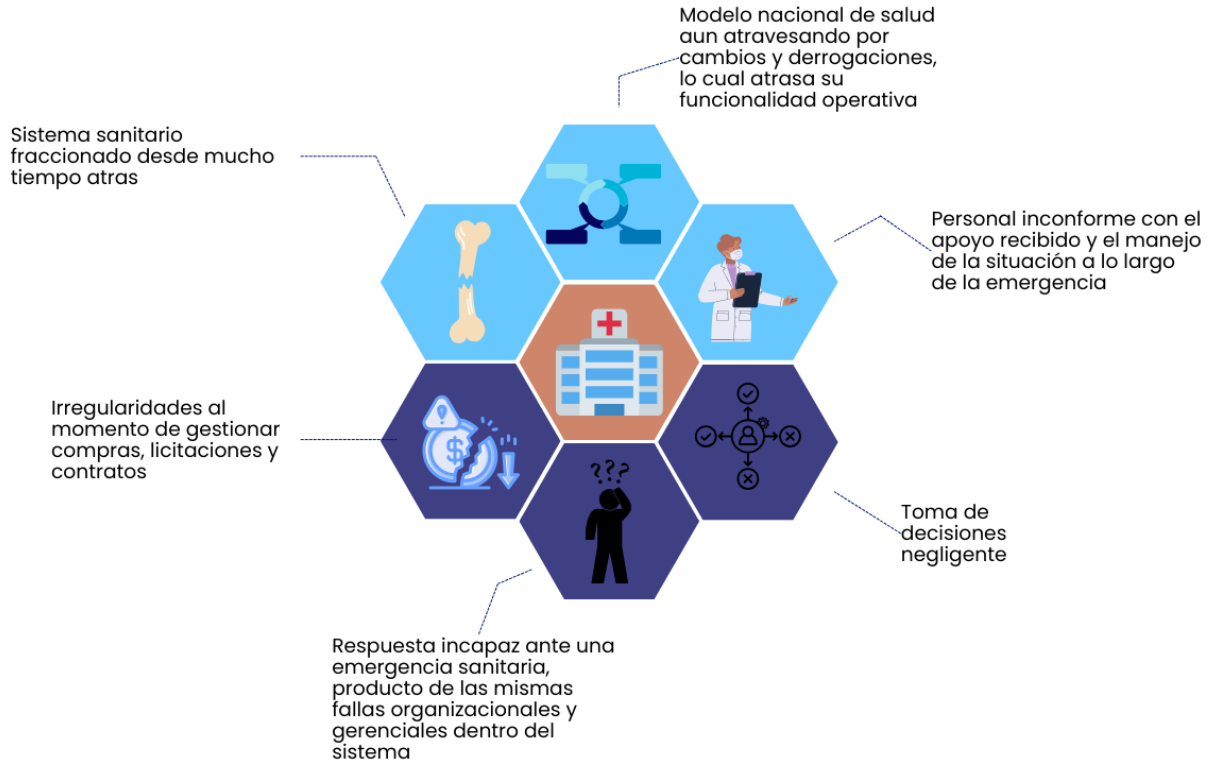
Modelo nacional de salud aun atravesando por cambios y derrogaciones, lo cual atrasa su funcionalidad operativa

Sistema sanitario fraccionado desde mucho tiempo atras

Personal inconforme con el apoyo recibido y el manejo de la situación a lo largo de la emergencia

Irregularidades al momento de gestionar compras, licitaciones y contratos

Toma de decisiones negligente

Respuesta incapaz ante una emergencia sanitaria, producto de las mismas fallas organizacionales y gerenciales dentro del sistema